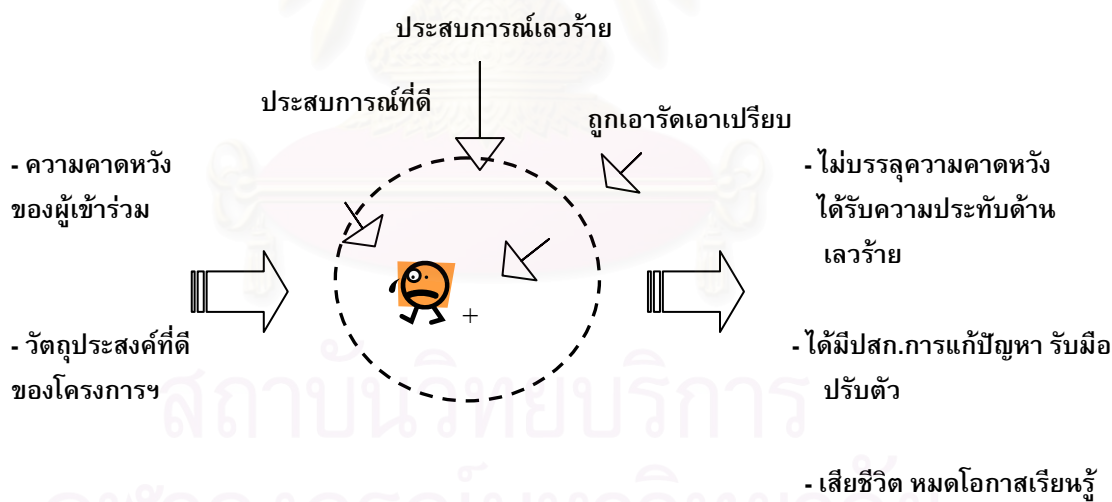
ประสบการณ์เลวร้าย

ประสบการณ์ที่ดี

ถูกเอารัดเอาเปรียบ

- ความคาดหวังของผู้เข้าร่วม

- วัตถุประสงค์ที่ดีของโครงการฯ

+

- ไม่บรรลุความคาดหวัง ได้รับความประทับด้านเลวร้าย

- ได้มีปสก.การแก้ปัญหา รับมือ ปรับตัว

- เสียชีวิต หมดโอกาสเรียนรู้

สถาบันวิทยบริการ
จุฬาลงกรณ์มหาวิทยาลัย